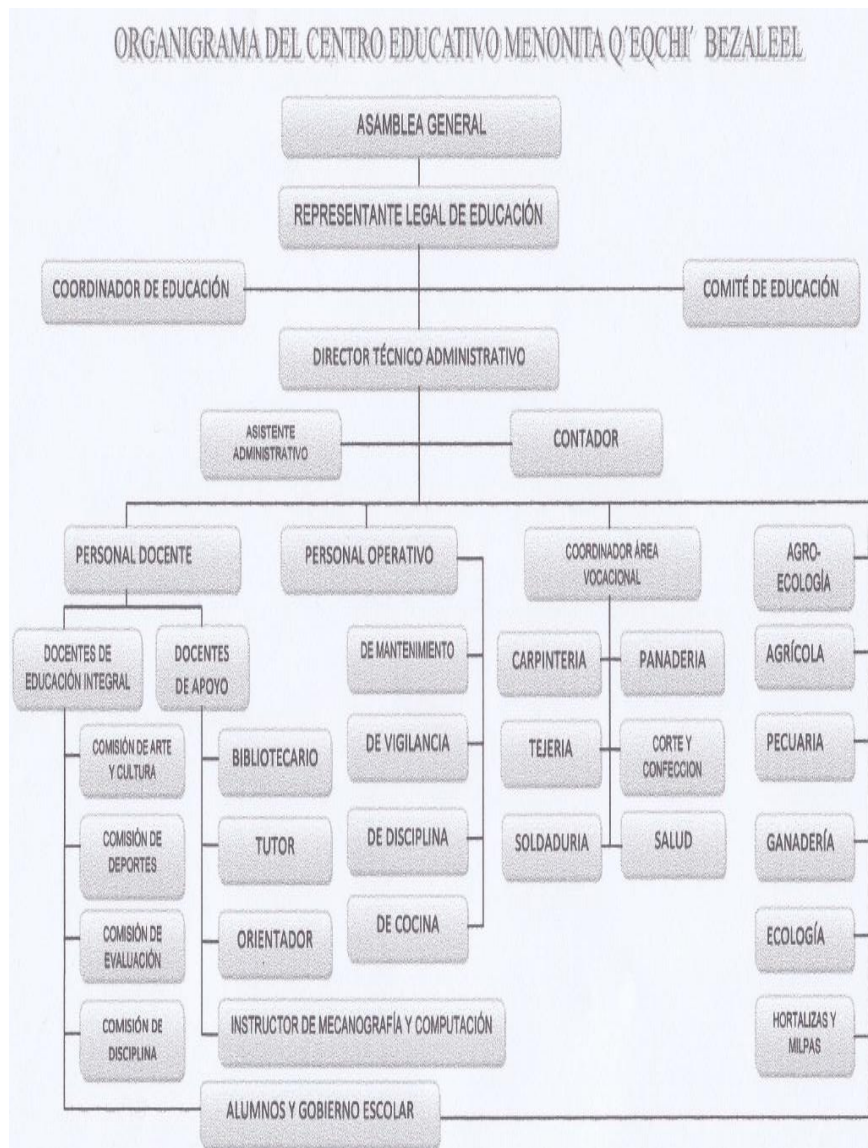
ORGANIGRAMA DEL CENTRO EDUCATIVO MENONITA Q'EQCHI' BEZALEEL

ASAMBLEA GENERAL

REPRESENTANTE LEGAL DE EDUCACIÓN

COORDINADOR DE EDUCACIÓN

COMITÉ DE EDUCACIÓN

DIRECTOR TÉCNICO ADMINISTRATIVO

ASISTENTE ADMINISTRATIVO

CONTADOR

PERSONAL DOCENTE

PERSONAL OPERATIVO

COORDINADOR ÁREA VOCACIONAL

AGRO-ECOLOGÍA

DOCENTES DE EDUCACIÓN INTEGRAL

DOCENTES DE APOYO

DE MANTENIMIENTO

CARPINTERIA

PANADERIA

AGRÍCOLA

COMISIÓN DE ARTE Y CULTURA

BIBLIOTECARIO

DE VIGILANCIA

TEJERIA

CORTE Y CONFECCION

PECUARIA

COMISIÓN DE DEPORTES

TUTOR

DE DISCIPLINA

SOLDADURIA

SALUD

GANADERÍA

COMISIÓN DE EVALUACIÓN

ORIENTADOR

DE COCINA

ECOLOGÍA

COMISIÓN DE DISCIPLINA

INSTRUCTOR DE MECANOGRAFÍA Y COMPUTACIÓN

HORTALIZAS Y MILPAS

ALUMNOS Y GOBIERNO ESCOLAR